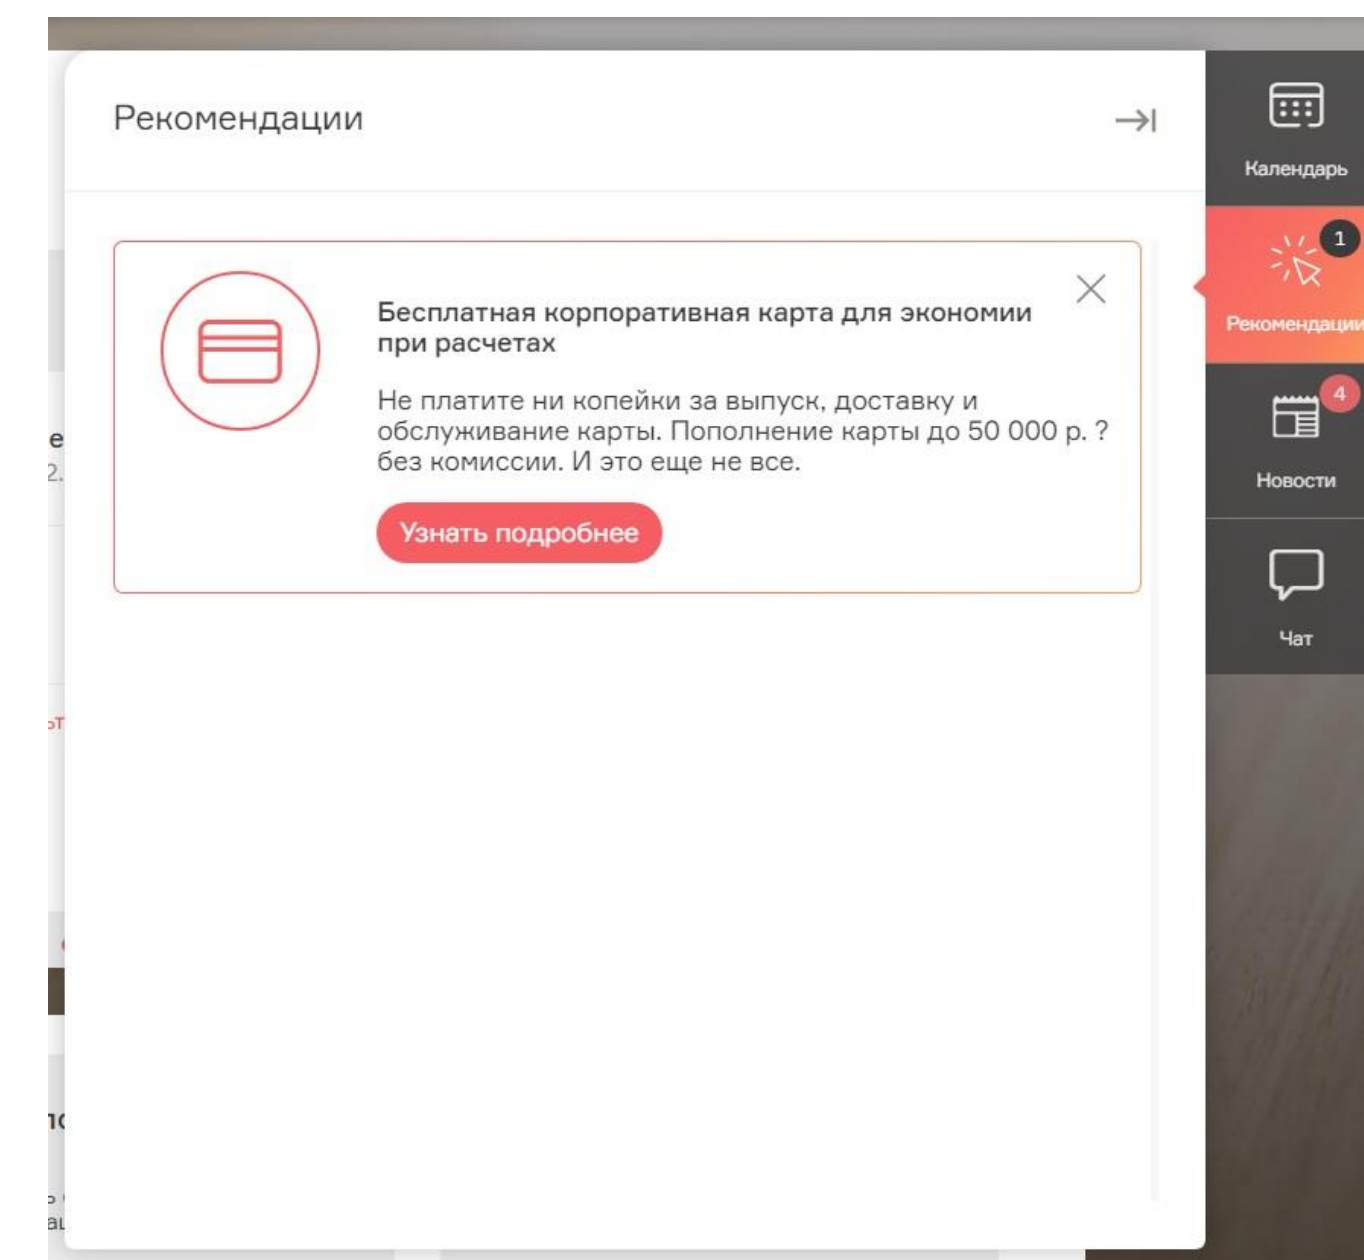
Рекомендации

Бесплатная корпоративная карта для экономии при расчетах

Не платите ни копейки за выпуск, доставку и обслуживание карты. Пополнение карты до 50 000 р. ? без комиссии. И это еще не все.

Узнать подробнее

Календарь

1

Рекомендации

4

Новости

Чат